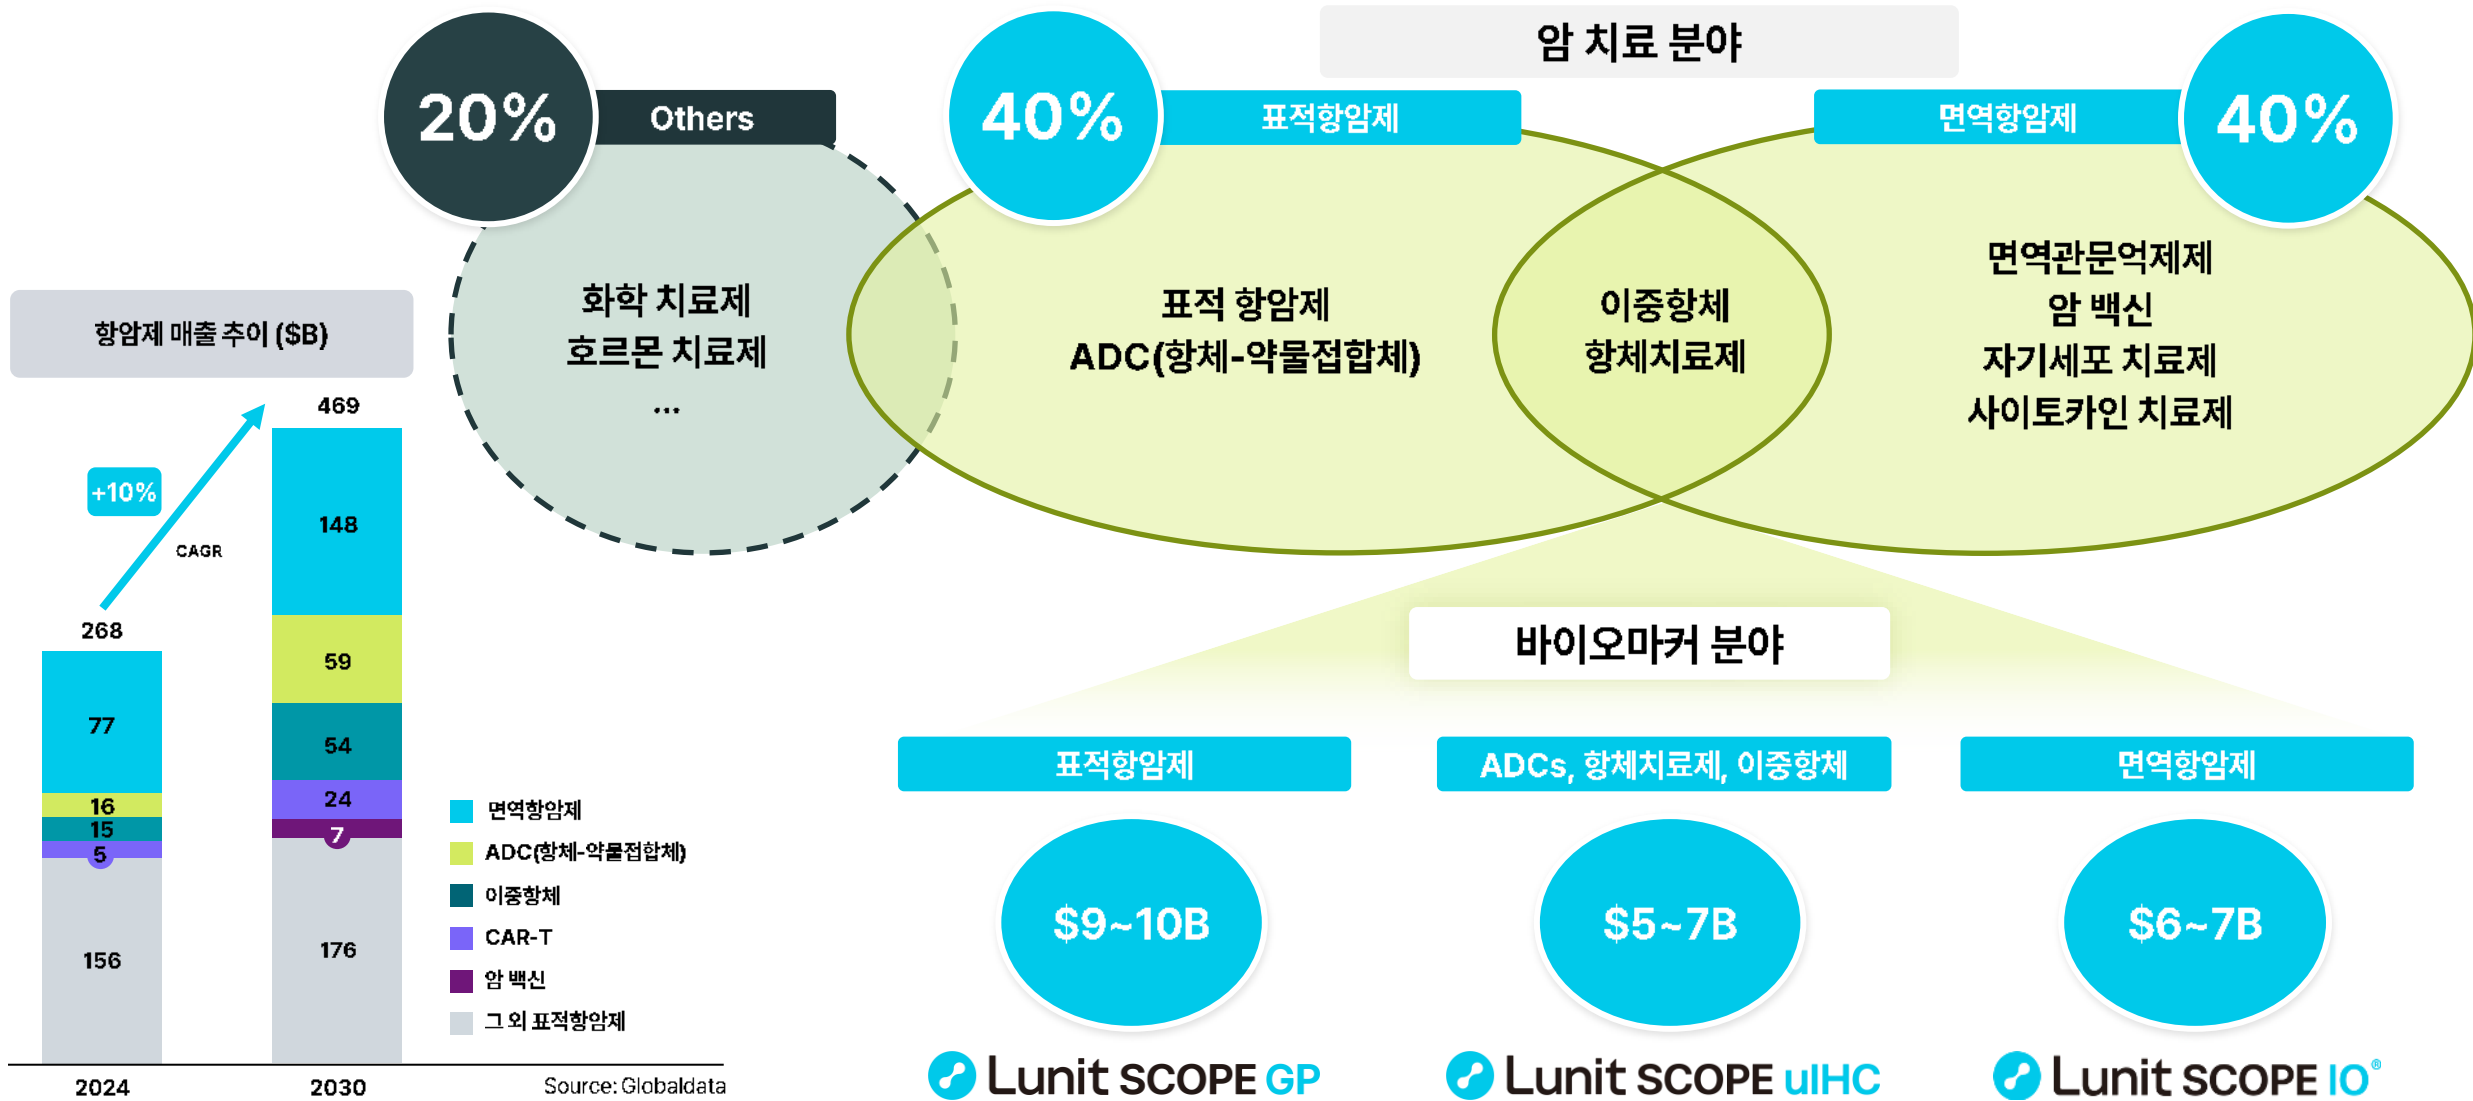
항암제 매출 추이 ($B)

+10%
CAGR

469
148
59
54
24
7
176

268
77
16
15
5
156

2024
2030

면역항암제
ADC(항체-약물접합체)
이중항체
CAR-T
암 백신
그 외 표적항암제

Source: Globaldata

20%
Others
화학 치료제
호르몬 치료제
...

암 치료 분야

40%
표적항암제
표적 항암제
ADC(항체-약물접합체)

이중항체
항체치료제

면역항암제
40%
면역관문억제제
암 백신
자기세포 치료제
사이토카인 치료제

바이오마커 분야

표적항암제
$9~10B
Lunit SCOPE GP

ADCs, 항체치료제, 이중항체
$5~7B
Lunit SCOPE uIHC

면역항암제
$6~7B
Lunit SCOPE IO®